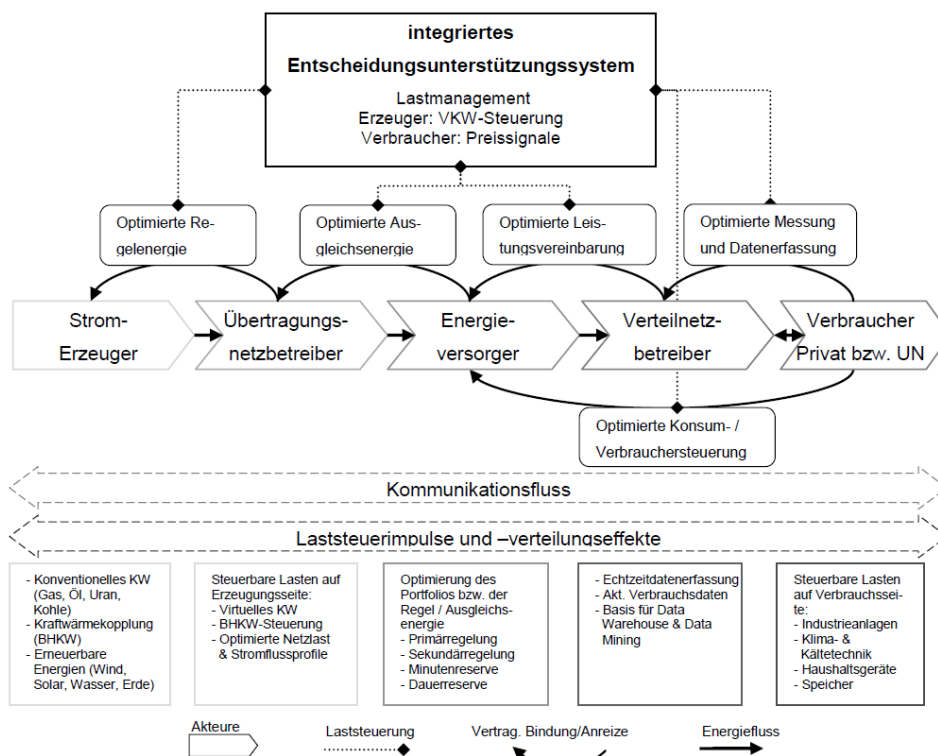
integriertes
Entscheidungsunterstützungssystem

Lastmanagement
Erzeuger: VKW-Steuerung
Verbraucher: Preissignale

Optimierte Regelenergie

Optimierte Ausgleichsenergie

Optimierte Leistungsvereinbarung

Optimierte Messung und Datenerfassung

Strom-Erzeuger

Übertragungsnetzbetreiber

Energieversorger

Verteilnetzbetreiber

Verbraucher Privat bzw. UN

Optimierte Konsum- / Verbrauchersteuerung

Kommunikationsfluss

Laststeuerimpulse und –verteilungseffekte

- Konventionelles KW (Gas, Öl, Uran, Kohle)
- Kraftwärmekopplung (BHKW)
- Erneuerbare Energien (Wind, Solar, Wasser, Erde)

Steuerbare Lasten auf Erzeugungsseite:
- Virtuelles KW
- BHKW-Steuerung
- Optimierte Netzlast & Stromflussprofile

Optimierung des Portfolios bzw. der Regel / Ausgleichsenergie
- Primärregelung
- Sekundärregelung
- Minutenreserve
- Dauerreserve

- Echtzeitdatenerfassung
- Akt. Verbrauchsdaten
- Basis für Data Warehouse & Data Mining

Steuerbare Lasten auf Verbrauchsseite:
- Industrieanlagen
- Klima- & Kältetechnik
- Haushaltsgeräte
- Speicher

Akteure

Laststeuerung

Vertrag. Bindung/Anreize

Energiefluss